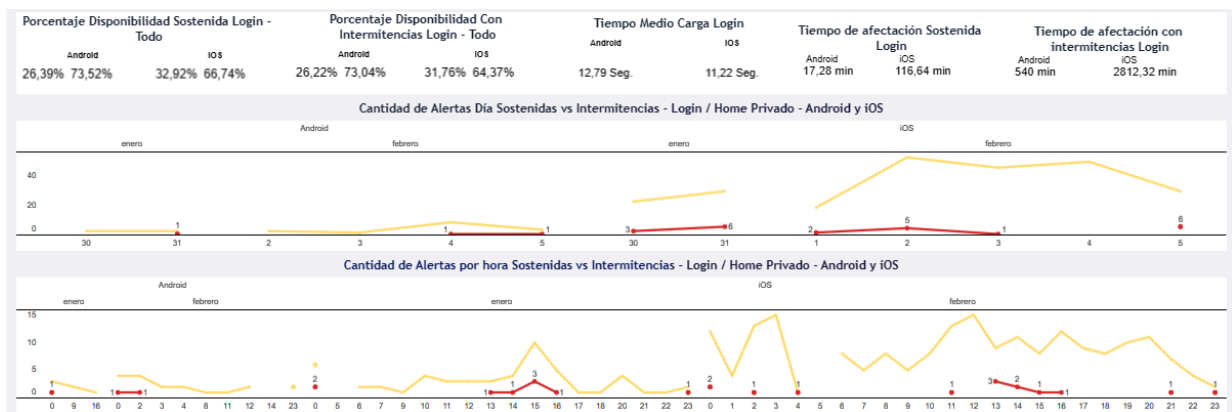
Porcentaje Disponibilidad Sostenida Login - Todo

Android
26,39% 73,52%

iOS
32,92% 66,74%

Porcentaje Disponibilidad Con Intermitencias Login - Todo

Android
26,22% 73,04%

iOS
31,76% 64,37%

Tiempo Medio Carga Login

Android
12,79 Seg.

iOS
11,22 Seg.

Tiempo de afectación Sostenida Login

Android
17,28 min

iOS
116,64 min

Tiempo de afectación con intermitencias Login

Android
540 min

iOS
2812,32 min

Cantidad de Alertas Día Sostenidas vs Intermitencias - Login / Home Privado - Android y iOS

Android
iOS
enero
febrero
enero
febrero

40
20
0

1
1
1
3
6
2
5
1
6

30 31 2 3 4 5 30 31 1 2 3 4 5

Cantidad de Alertas por hora Sostenidas vs Intermitencias - Login / Home Privado - Android y iOS

Android
iOS
enero
febrero
enero
febrero

15
10
5
0

1
1
2
1
3
1
2
1
1
3
2
1
1
1
1

0 9 16 0 2 3 4 8 11 12 14 23 0 5 6 7 9 10 11 12 13 14 15 16 17 18 20 21 22 23 0 1 2 3 4 5 6 7 8 9 10 11 12 13 14 15 16 17 18 19 20 21 22 23